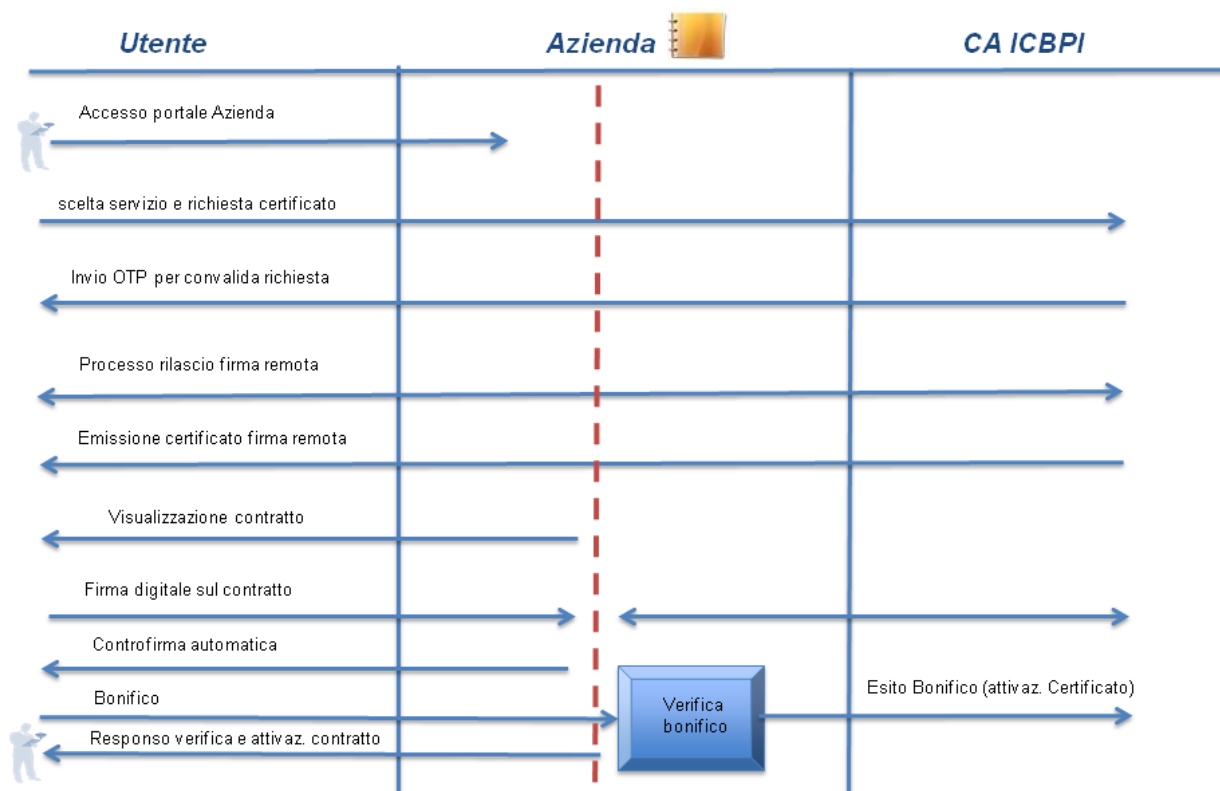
Utente

Azienda

CA ICBPI

Accesso portale Azienda

scelta servizio e richiesta certificato

Invio OTP per convalida richiesta

Processo rilascio firma remota

Emissione certificato firma remota

Visualizzazione contratto

Firma digitale sul contratto

Controfirma automatica

Bonifico

Verifica bonifico

Esito Bonifico (attivaz. Certificato)

Responso verifica e attivaz. contratto